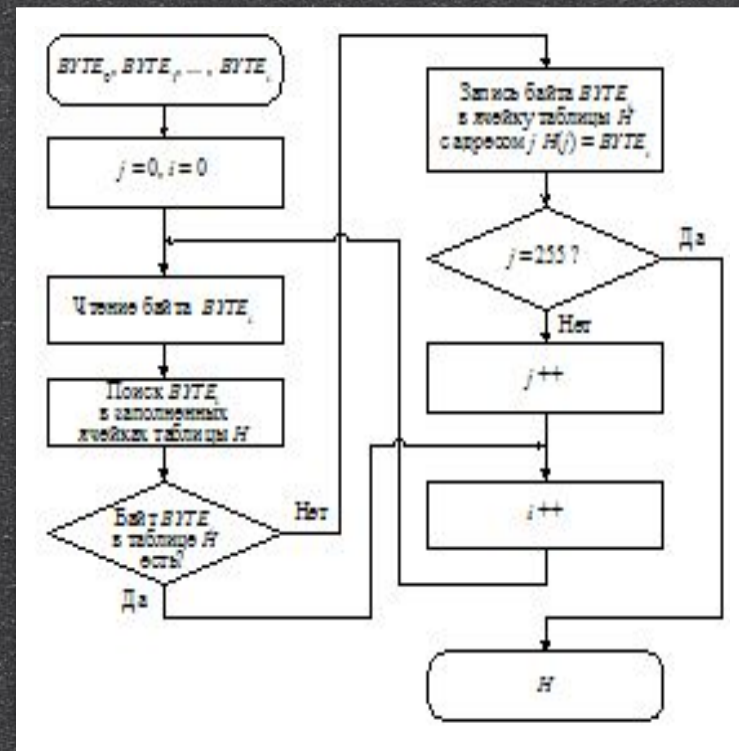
$BYTE_0, BYTE_1, ..., BYTE_i$

$j = 0, i = 0$

Чтение байта $BYTE_i$

Поиск $BYTE_i$ в заполненных ячейках таблицы $H$

Байт $BYTE_i$ в таблице $H$ есть?

Да

Нет

Запись байта $BYTE_i$ в ячейку таблицы $H$ с адресом $j$ $H(j) = BYTE_i$

$j = 255$ ?

Да

Нет

$j$ ++

$i$ ++

$H$